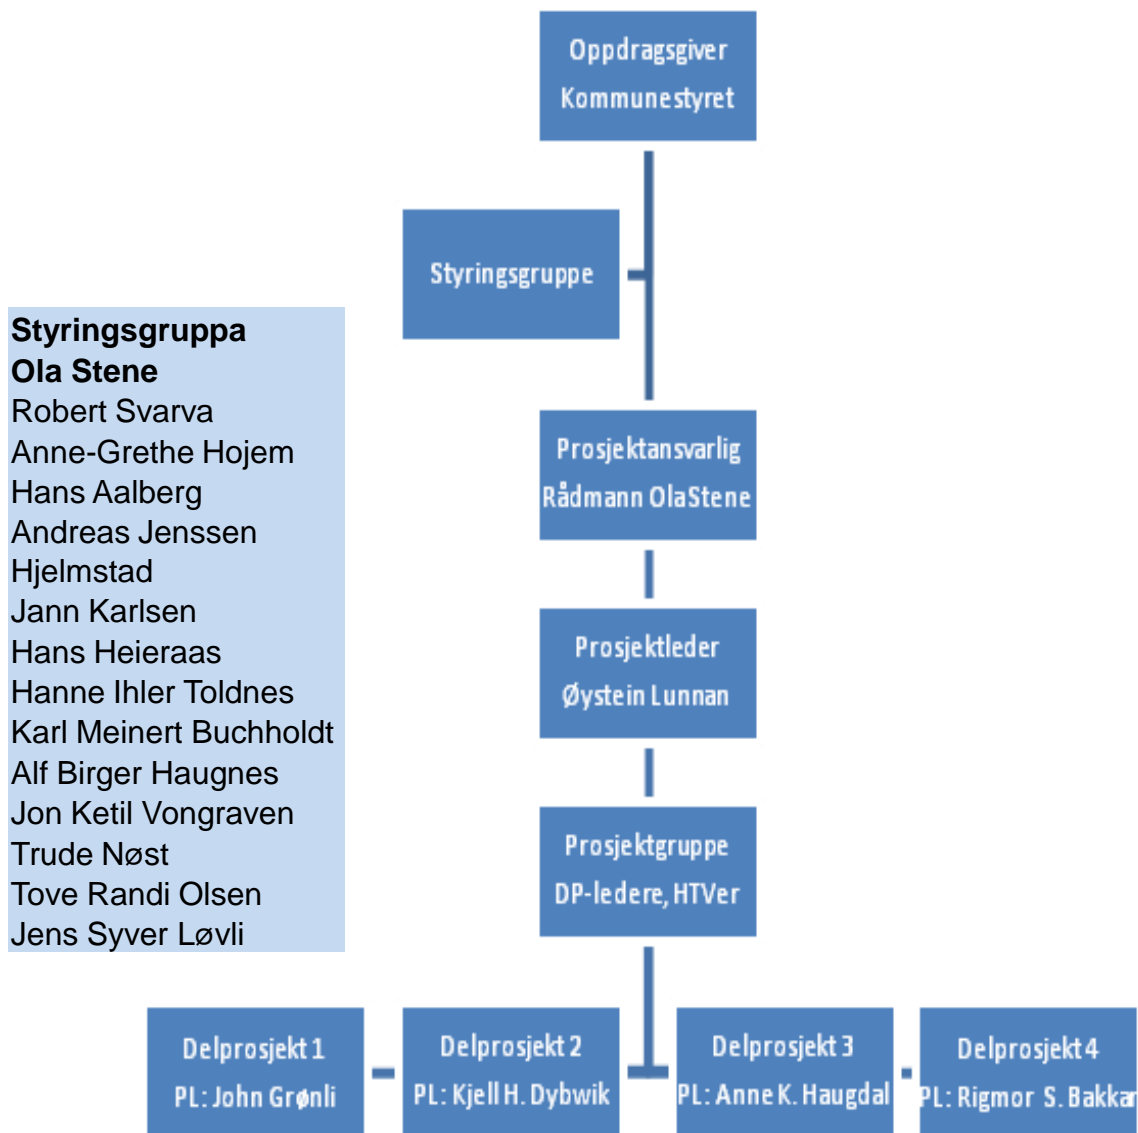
Oppdragsgiver
Kommunestyret

Styringsgruppe

Styringsgruppa
Ola Stene
Robert Svarva
Anne-Grethe Hojem
Hans Aalberg
Andreas Jenssen
Hjelmstad
Jann Karlsen
Hans Heieraas
Hanne Ihler Toldnes
Karl Meinert Buchholdt
Alf Birger Haugnes
Jon Ketil Vongraven
Trude Nøst
Tove Randi Olsen
Jens Syver Løvli

Prosjektansvarlig
Rådmann OlaStene

Prosjektleder
Øystein Lunnan

Prosjektgruppe
DP-ledere, HTVer

Delprosjekt 1
PL: John Grønli

Delprosjekt 2
PL: Kjell H. Dybwik

Delprosjekt 3
PL: Anne K. Haugdal

Delprosjekt 4
PL: Rigmor S. Bakka